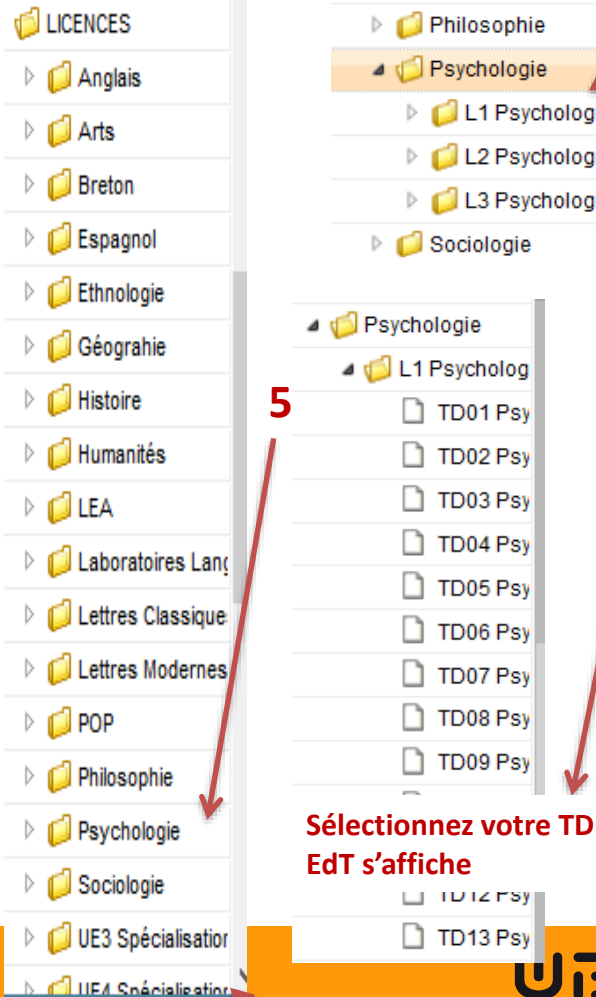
LICENCES
Anglais
Arts
Breton
Espagnol
Ethnologie
Géograhie
Histoire
Humanités
LEA
Laboratoires Lang
Lettres Classique
Lettres Modernes
POP
Philosophie
Psychologie
Sociologie
UE3 Spécialisation
UE4 Spécialisation

Philosophie
Psychologie
L1 Psycholog
L2 Psycholog
L3 Psycholog
Sociologie

5

Psychologie
L1 Psycholog
TD01 Psy
TD02 Psy
TD03 Psy
TD04 Psy
TD05 Psy
TD06 Psy
TD07 Psy
TD08 Psy
TD09 Psy
TD12 Psy
TD13 Psy

Sélectionnez votre TD
EdT s'affiche